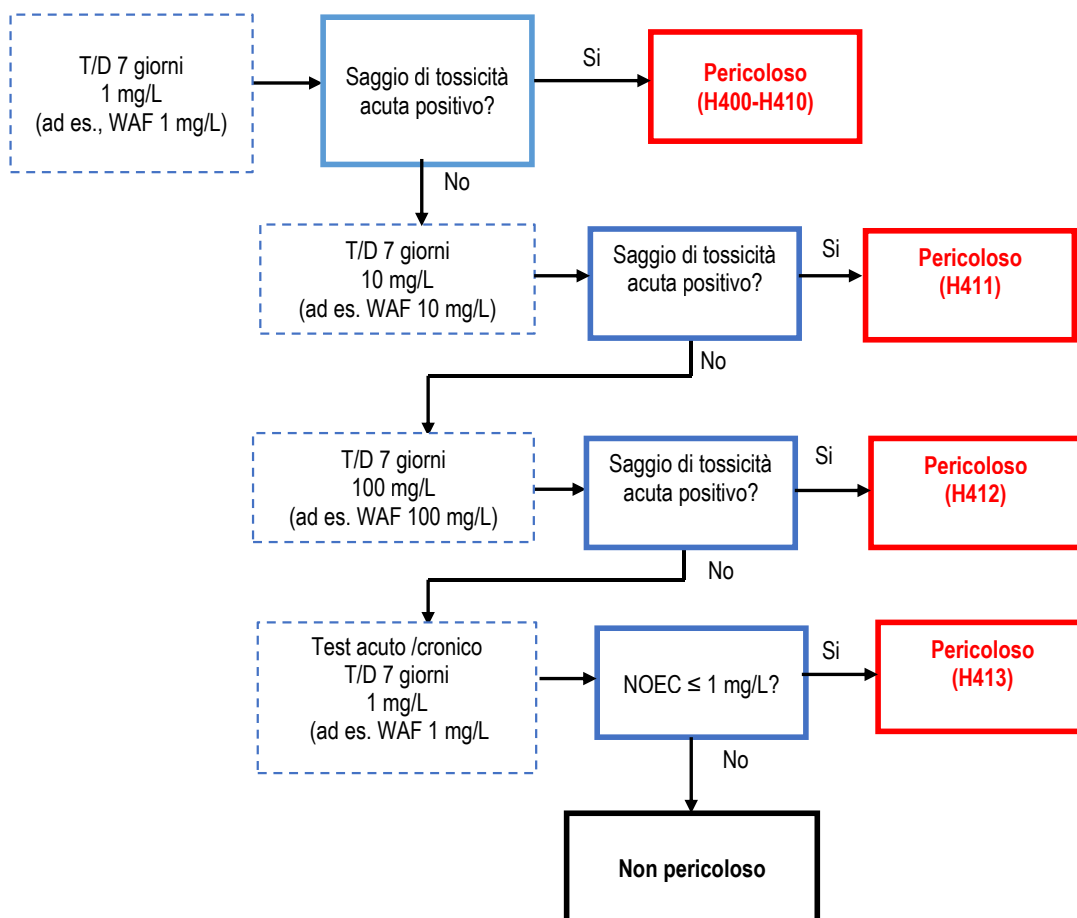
T/D 7 giorni
1 mg/L
(ad es., WAF 1 mg/L)

Saggio di tossicità acuta positivo?

Si

Pericoloso
(H400-H410)

No

T/D 7 giorni
10 mg/L
(ad es. WAF 10 mg/L)

Saggio di tossicità acuta positivo?

Si

Pericoloso
(H411)

No

T/D 7 giorni
100 mg/L
(ad es. WAF 100 mg/L)

Saggio di tossicità acuta positivo?

Si

Pericoloso
(H412)

No

Test acuto /cronico
T/D 7 giorni
1 mg/L
(ad es. WAF 1 mg/L

NOEC ≤ 1 mg/L?

Si

Pericoloso
(H413)

No

Non pericoloso